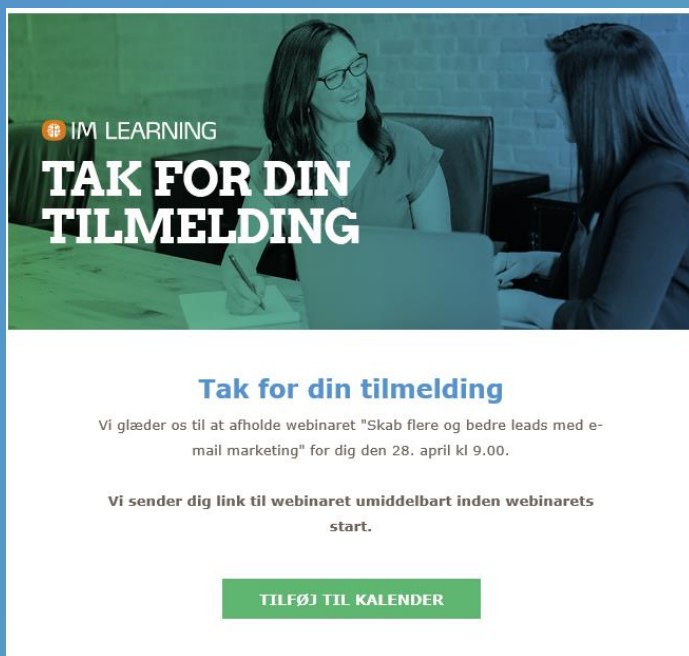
IM LEARNING

TAK FOR DIN TILMELDING

Tak for din tilmelding

Vi glæder os til at afholde webinaret "Skab flere og bedre leads med e-mail marketing" for dig den 28. april kl 9.00.

Vi sender dig link til webinaret umiddelbart inden webinarets start.

TILFØJ TIL KALENDER